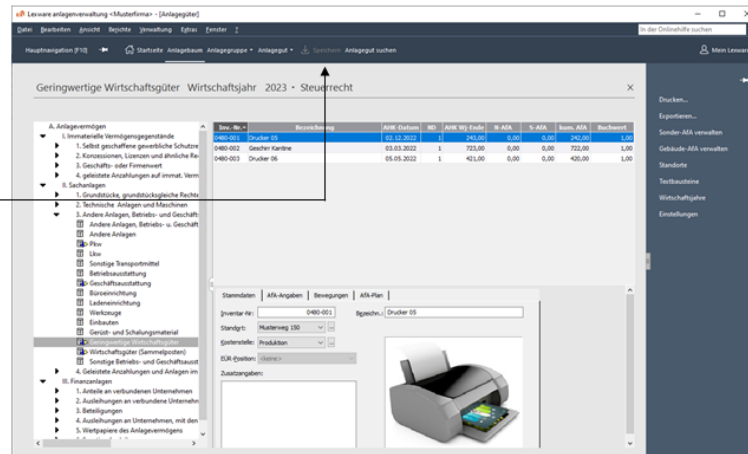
Lexware anlagenverwaltung <Musterfirma> - [Anlagegüter]

Datei Bearbeiten Ansicht Berichte Verwaltung Extras Fenster ?

In der Onlinehilfe suchen

Hauptnavigation [F10] Startseite Anlagebaum Anlagegruppe Anlagegut Speichern Anlagegut suchen

Mein Lexware

Geringwertige Wirtschaftsgüter Wirtschaftsjahr 2023 • Steuerrecht

A. Anlagevermögen
I. Immaterielle Vermögensgegenstände
1. Selbst geschaffene gewerbliche Schutzre
2. Konzessionen, Lizenzen und ähnliche Re
3. Geschäfts- oder Firmenwert
4. geleistete Anzahlungen auf immat. Verm
II. Sachanlagen
1. Grundstücke, grundstücksgleiche Rechte
2. Technische Anlagen und Maschinen
3. Andere Anlagen, Betriebs- und Geschäft
Andere Anlagen, Betriebs- u. Geschäft
Andere Anlagen
Pkw
Lkw
Sonstige Transportmittel
Betriebsausstattung
Geschäftsausstattung
Büroeinrichtung
Ladeneinrichtung
Werkzeuge
Einbauten
Gerüst- und Schalungsmaterial
Geringwertige Wirtschaftsgüter
Wirtschaftsgüter (Sammelposten)
Sonstige Betriebs- und Geschäftsausst
4. Geleistete Anzahlungen und Anlagen im
III. Finanzanlagen
1. Anteile an verbundenen Unternehmen
2. Ausleihungen an verbundene Unternehm
3. Beteiligungen
4. Ausleihungen an Unternehmen, mit den
5. Wertpapiere des Anlagevermögens

| Inv.-Nr. | Bezeichnung | AHK-Datum | ND | AHK Wj-Ende | N-AfA | S-AfA | kum. AfA | Buchwert |
|---|---|---|---|---|---|---|---|---|
| 0480-001 | Drucker 05 | 02.12.2022 | 1 | 243,00 | 0,00 | 0,00 | 242,00 | 1,00 |
| 0480-002 | Gescherr Kantine | 03.03.2022 | 1 | 723,00 | 0,00 | 0,00 | 722,00 | 1,00 |
| 0480-003 | Drucker 06 | 05.05.2022 | 1 | 421,00 | 0,00 | 0,00 | 420,00 | 1,00 |

Stammdaten | AfA-Angaben | Bewegungen | AfA-Plan

Inventar-Nr.: 0480-001 Bezeichn.: Drucker 05
Standort: Musterweg 150
Kostenstelle: Produktion
EÜR-Position: <keine>
Zusatzangaben:

Drucken...
Exportieren...
Sonder-AfA verwalten
Gebäude-AfA verwalten
Standorte
Textbausteine
Wirtschaftsjahre
Einstellungen